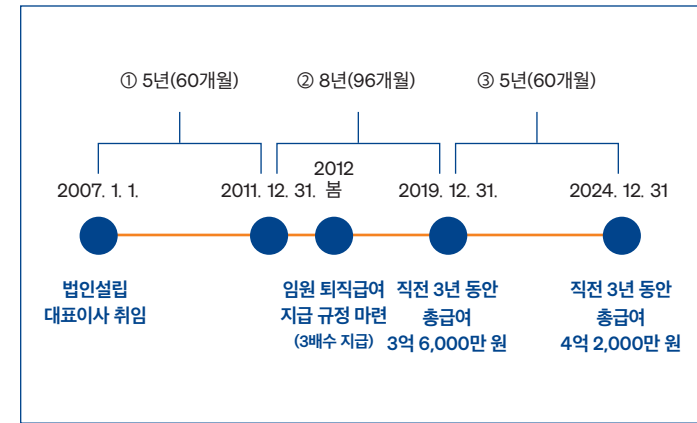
① 5년(60개월)

② 8년(96개월)

③ 5년(60개월)

2007. 1. 1.

2011. 12. 31.

2012 봄

2019. 12. 31.

2024. 12. 31

법인설립
대표이사 취임

임원 퇴직급여
지급 규정 마련
(3배수 지급)

직전 3년 동안
총급여
3억 6,000만 원

직전 3년 동안
총급여
4억 2,000만 원